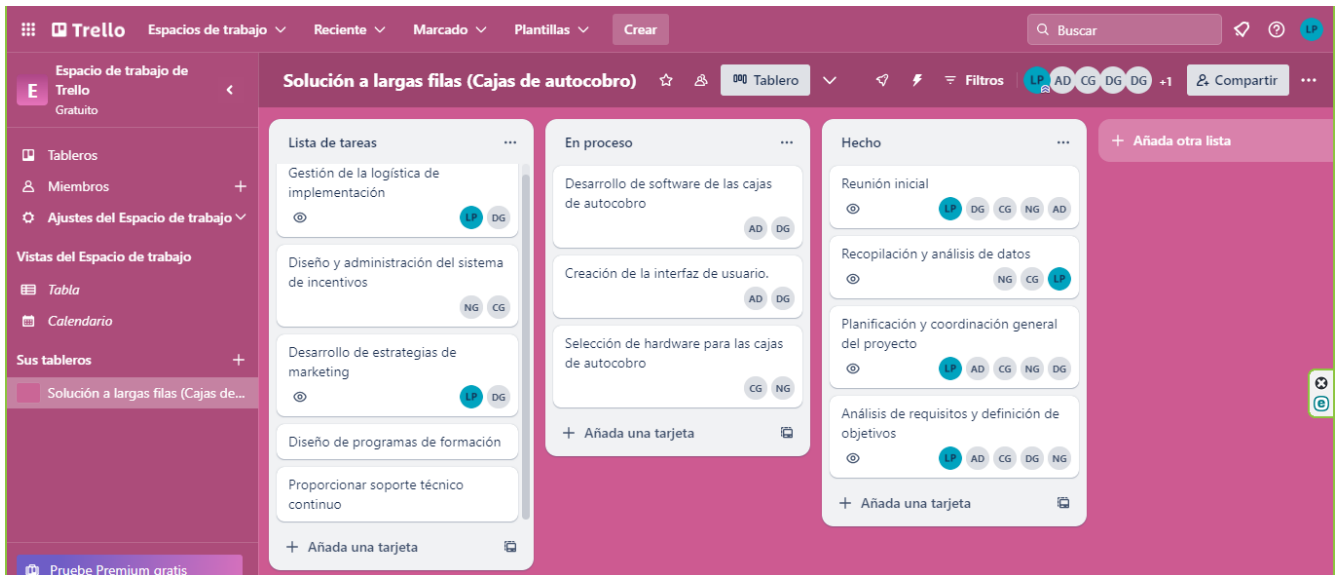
Trello Espacios de trabajo Reciente Marcado Plantillas Crear Buscar LP

E Espacio de trabajo de Trello Gratuito

Tableros
Miembros +
Ajustes del Espacio de trabajo

Vistas del Espacio de trabajo
Tabla
Calendario

Sus tableros +
Solución a largas filas (Cajas de...

Pruebe Premium gratis

Solución a largas filas (Cajas de autocobro) Tablero Filtros LP AD CG DG DG +1 Compartir

Lista de tareas
Gestión de la logística de implementación LP DG
Diseño y administración del sistema de incentivos NG CG
Desarrollo de estrategias de marketing LP DG
Diseño de programas de formación
Proporcionar soporte técnico continuo
+ Añada una tarjeta

En proceso
Desarrollo de software de las cajas de autocobro AD DG
Creación de la interfaz de usuario. AD DG
Selección de hardware para las cajas de autocobro CG NG
+ Añada una tarjeta

Hecho
Reunión inicial LP DG CG NG AD
Recopilación y análisis de datos NG CG LP
Planificación y coordinación general del proyecto LP AD CG NG DG
Análisis de requisitos y definición de objetivos LP AD CG DG NG
+ Añada una tarjeta

+ Añada otra lista